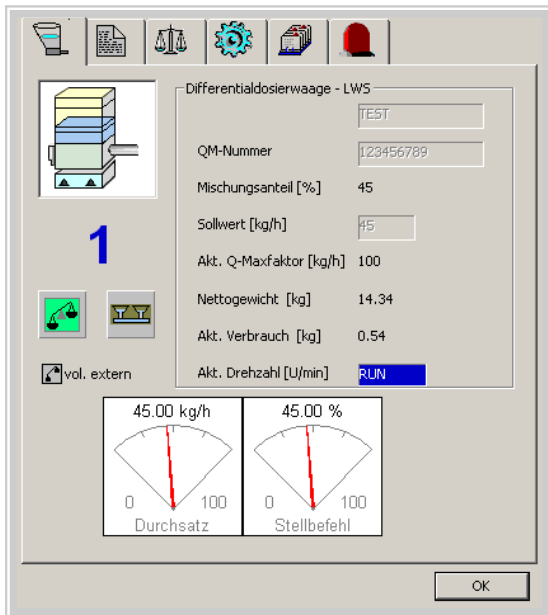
Differentialdosierwaage - LWS

TEST

QM-Nummer 123456789

Mischungsanteil [%] 45

Sollwert [kg/h] 45

Akt. Q-Maxfaktor [kg/h] 100

Nettogewicht [kg] 14.34

Akt. Verbrauch [kg] 0.54

Akt. Drehzahl [U/min] RUN

1

vol. extern

45.00 kg/h
0 100
Durchsatz

45.00 %
0 100
Stellbefehl

OK